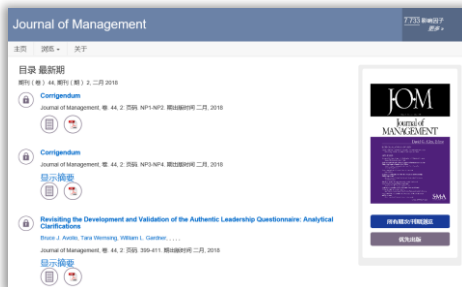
Journal of Management

7.733 影响因子 更多 »

主页 浏览 关于

目录 最新期

期刊(卷) 44, 期刊(期) 2, 二月 2018

Corrigendum

Journal of Management, 卷. 44, 2: 页码. NP1-NP2. 期刊版本日期 二月, 2018

Corrigendum

Journal of Management, 卷. 44, 2: 页码. NP3-NP4. 期刊版本日期 二月, 2018

显示摘要

Revisiting the Development and Validation of the Authentic Leadership Questionnaire: Analytical Clarifications

Bruce J. Avolio, Tara Wernsing, William L. Gardner, ....

Journal of Management, 卷. 44, 2: 页码. 399-411. 期刊版本日期 二月, 2018

显示摘要

JOM

Journal of MANAGEMENT

SMA

所有期次刊物浏览

优先出版